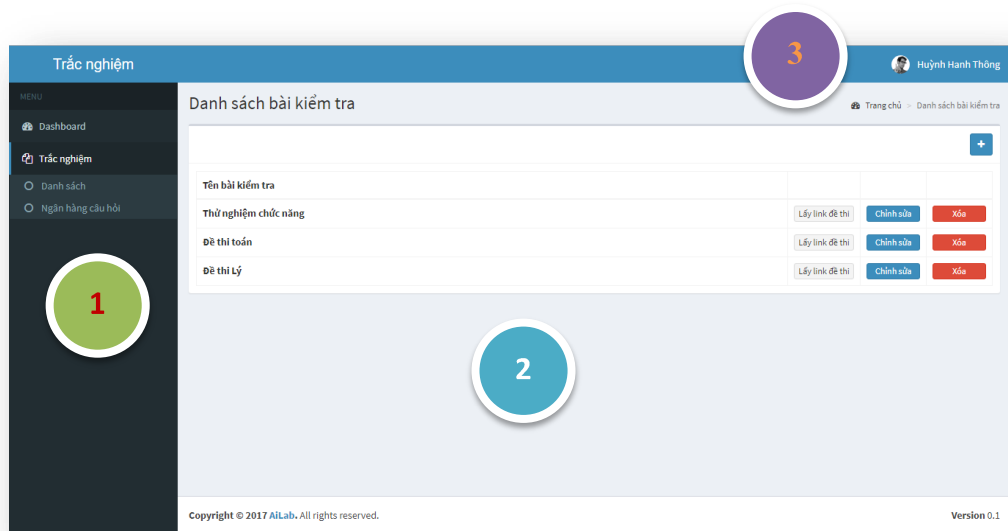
Trắc nghiệm

3

Huỳnh Hanh Thông

MENU

Dashboard

Trắc nghiệm

Danh sách

Ngân hàng câu hỏi

1

Danh sách bài kiểm tra

Trang chủ > Danh sách bài kiểm tra

+

| Tên bài kiểm tra | | | |
|---|---|---|---|
| Thử nghiệm chức năng | Lấy link đề thi | Chỉnh sửa | Xóa |
| Đề thi toán | Lấy link đề thi | Chỉnh sửa | Xóa |
| Đề thi Lý | Lấy link đề thi | Chỉnh sửa | Xóa |

2

Copyright © 2017 AiLab. All rights reserved.

Version 0.1